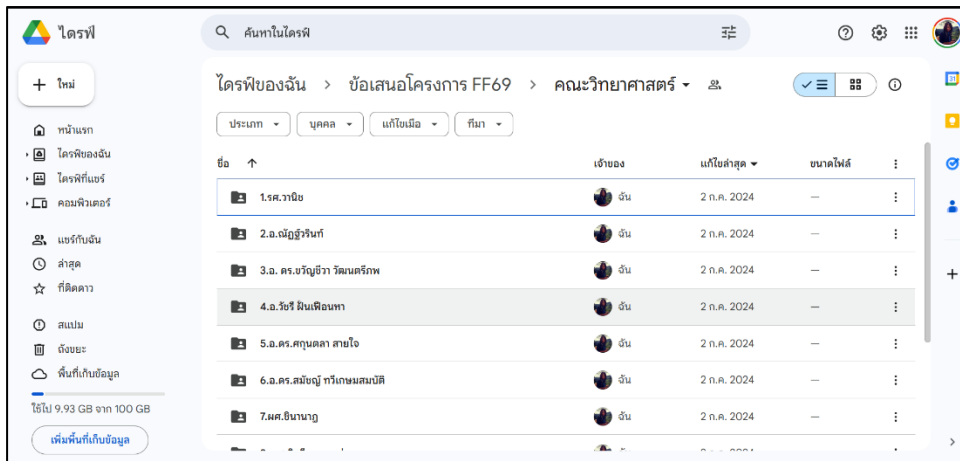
ไดรฟ์

ค้นหาในไดรฟ์

ใหม่

หน้าแรก
ไดรฟ์ของฉัน
ไดรฟ์ที่แชร์
คอมพิวเตอร์

แชร์กับฉัน
ล่าสุด
ที่ติดดาว

สแปม
ถังขยะ
พื้นที่เก็บข้อมูล

ใช้ไป 9.93 GB จาก 100 GB

เพิ่มพื้นที่เก็บข้อมูล

ไดรฟ์ของฉัน > ข้อเสนอโครงการ FF69 > คณะวิทยาศาสตร์

ประเภท | บุคคล | แก้ไขเมื่อ | ที่มา

| ชื่อ ↑ | เจ้าของ | แก้ไขล่าสุด | ขนาดไฟล์ |
|---|---|---|---|
| 1.รศ.วานิช | ฉัน | 2 ก.ค. 2024 | — |
| 2.อ.ณัฏฐ์วรินท์ | ฉัน | 2 ก.ค. 2024 | — |
| 3.อ. ดร.ขวัญชีวา วัฒนตรีภพ | ฉัน | 2 ก.ค. 2024 | — |
| 4.อ.วัชรี ฝันเฟือนหา | ฉัน | 2 ก.ค. 2024 | — |
| 5.อ.ดร.ศกุนตลา สายใจ | ฉัน | 2 ก.ค. 2024 | — |
| 6.อ.ดร.สมัชญ์ ทวีเกษมสมบัติ | ฉัน | 2 ก.ค. 2024 | — |
| 7.ผศ.ชินานาฏ | ฉัน | 2 ก.ค. 2024 | — |
| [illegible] | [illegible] | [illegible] | |